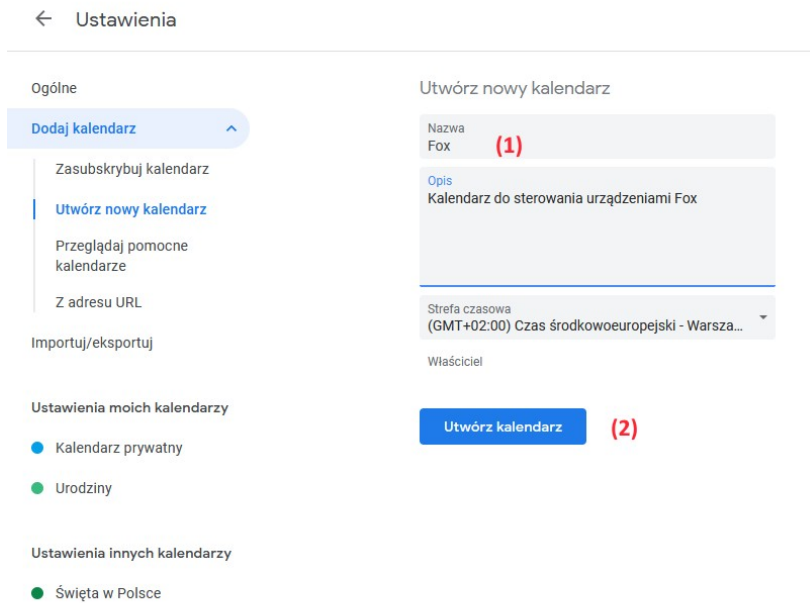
← Ustawienia

Ogólne

Dodaj kalendarz

Zasubskrybuj kalendarz

Utwórz nowy kalendarz

Przeglądaj pomocne kalendarze

Z adresu URL

Importuj/eksportuj

Ustawienia moich kalendarzy

Kalendarz prywatny

Urodziny

Ustawienia innych kalendarzy

Święta w Polsce

Utwórz nowy kalendarz

Nazwa
Fox (1)

Opis
Kalendarz do sterowania urządzeniami Fox

Strefa czasowa
(GMT+02:00) Czas środkowoeuropejski - Warsza...

Właściciel

Utwórz kalendarz (2)